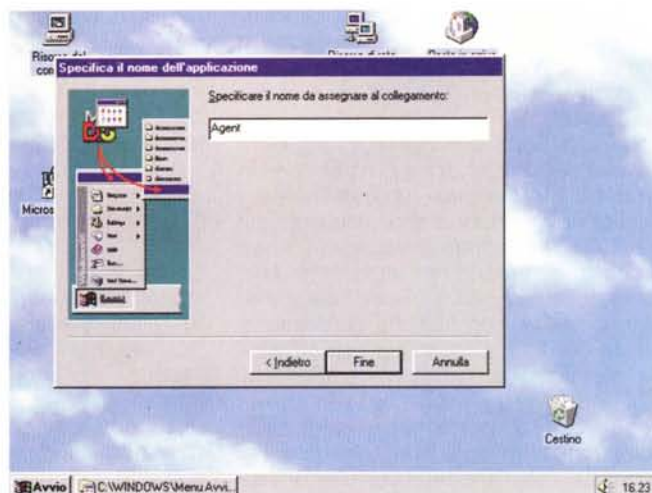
Risorse del com

Risorse di rete

Posta in arrivo

Specifica il nome dell'applicazione

Specificare il nome da assegnare al collegamento:

Agent

< Indietro

Fine

Annulla

Micros

Cestino

Avvio

C:\WINDOWS\Menu Avvi...

16.23